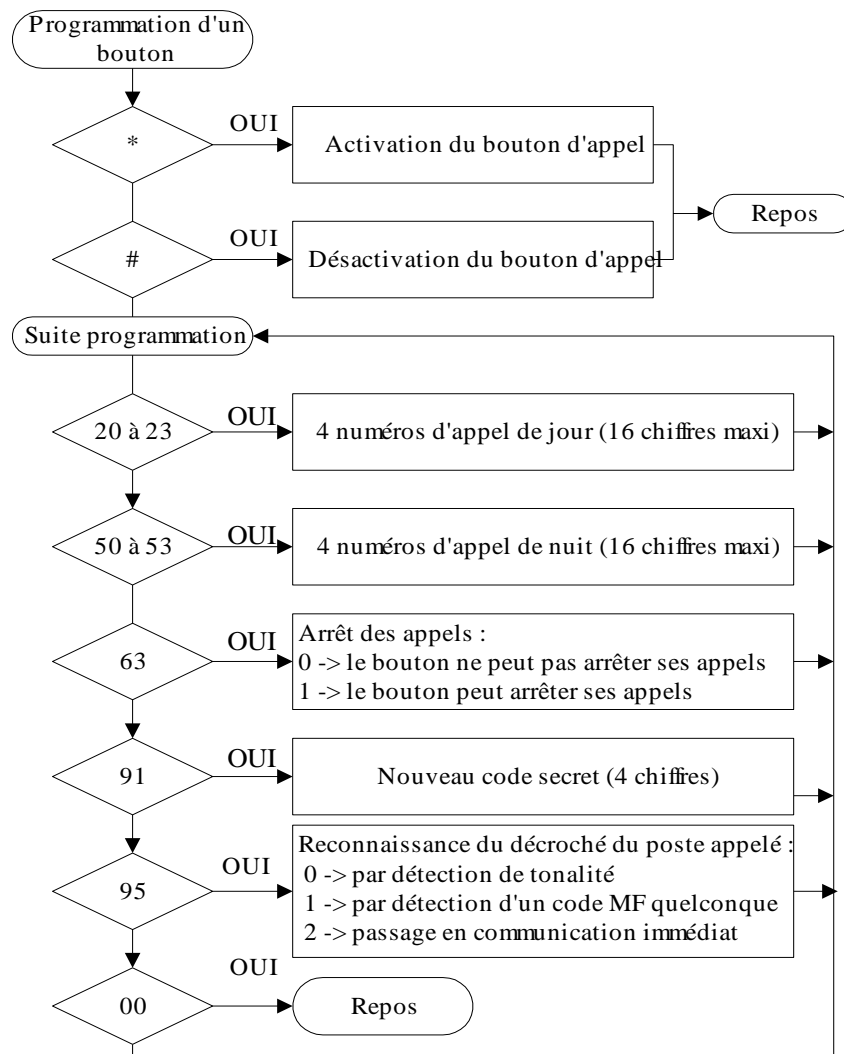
Programmation d'un bouton

*

OUI

Activation du bouton d'appel

Repos

#

OUI

Désactivation du bouton d'appel

Suite programmation

20 à 23

OUI

4 numéros d'appel de jour (16 chiffres maxi)

50 à 53

OUI

4 numéros d'appel de nuit (16 chiffres maxi)

63

OUI

Arrêt des appels :
0 -> le bouton ne peut pas arrêter ses appels
1 -> le bouton peut arrêter ses appels

91

OUI

Nouveau code secret (4 chiffres)

95

OUI

Reconnaissance du décroché du poste appelé :
0 -> par détection de tonalité
1 -> par détection d'un code MF quelconque
2 -> passage en communication immédiat

00

OUI

Repos